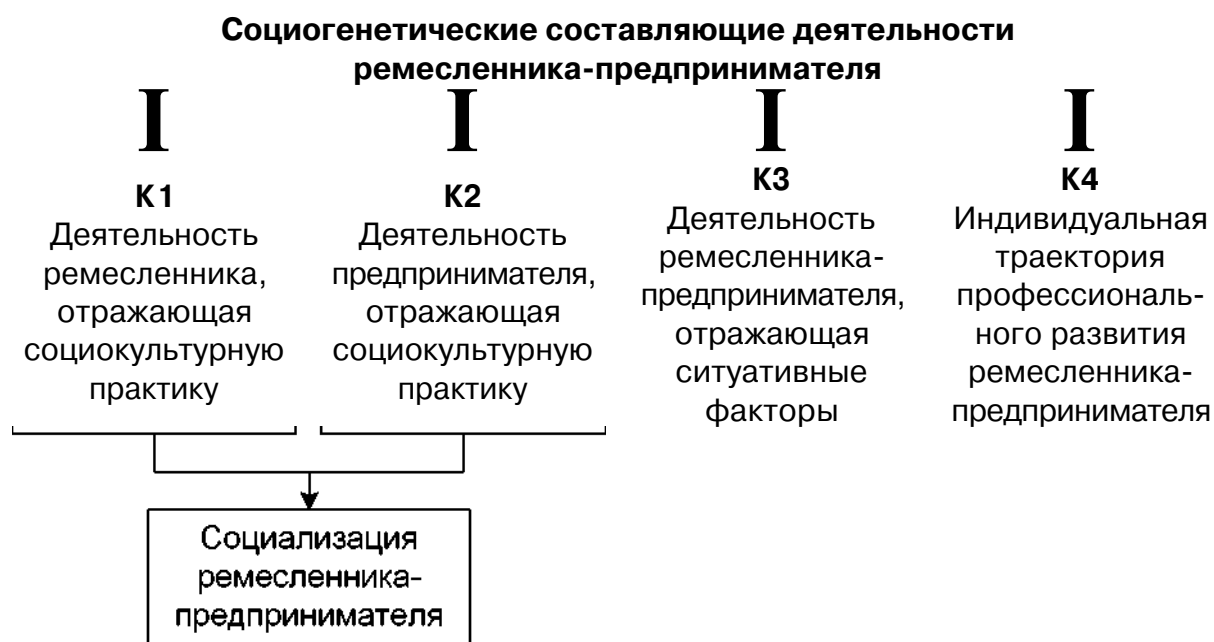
Социогенетические составляющие деятельности ремесленника-предпринимателя

К1
Деятельность ремесленника, отражающая социокультурную практику

К2
Деятельность предпринимателя, отражающая социокультурную практику

К3
Деятельность ремесленника-предпринимателя, отражающая ситуативные факторы

К4
Индивидуальная траектория профессионального развития ремесленника-предпринимателя

Социализация ремесленника-предпринимателя